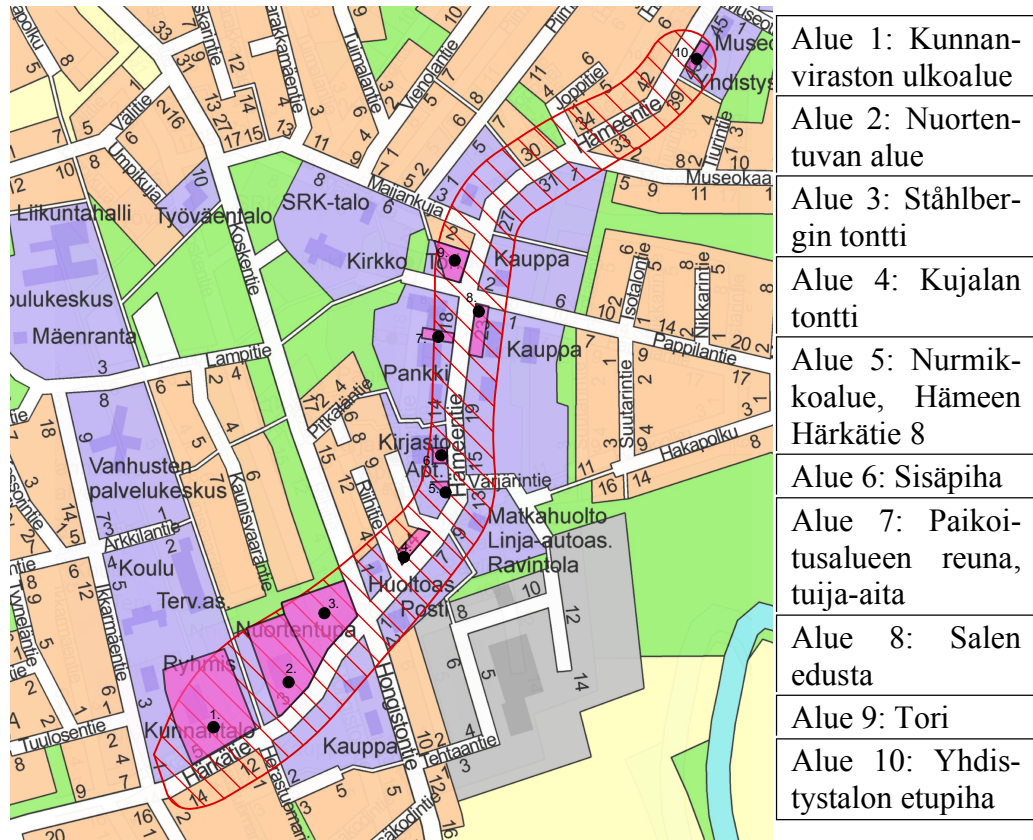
| Alue 1: Kunnanviraston ulkoalue |
|---|
| Alue 2: Nuortentuvan alue |
| Alue 3: Ståhlbergin tontti |
| Alue 4: Kujalan tontti |
| Alue 5: Nurmikkoalue, Hämeen Härkätie 8 |
| Alue 6: Sisäpiha |
| Alue 7: Paikoitusalueen reuna, tuija-aita |
| Alue 8: Salen edusta |
| Alue 9: Tori |
| Alue 10: Yhdistystalon etupiha |

Liikuntahalli
Työväentalo
SRK-talo
Kirkko
Tori
Kauppa
Koulukeskus
Mäenranta
Pankki
Kauppa
Kirjasto
Apt.
Vanhusten palvelukeskus
Matkahuolto
Linja-autoas.
Ravintola
Koulu
Terv.as.
Huoltoas.
Posti
Nuortentupa
Ryhmis
Kunnantalo
Kauppa
Museo
Yhdistys
Majankuja
Lampitie
Koskentie
Hämeentie
Hämeentie
Museokatu
Pappilantie
Hakapolku
Varjarintie
Arkkilantie
Kaunisvaarantie
Pitkätie
Tuulosentie
Härkätie
Hongistontie
Tentaantie
Joppitie
Vienolantie
Isotalontie
Nikkarintie
Suutarintie
Ikkarmäentie
Vaittie
Umpikuja
Tuomalantie
Karkkamaentie
Pitkäkatie
Ritintie
1.
2.
3.
4.
5.
6.
7.
8.
9.
10